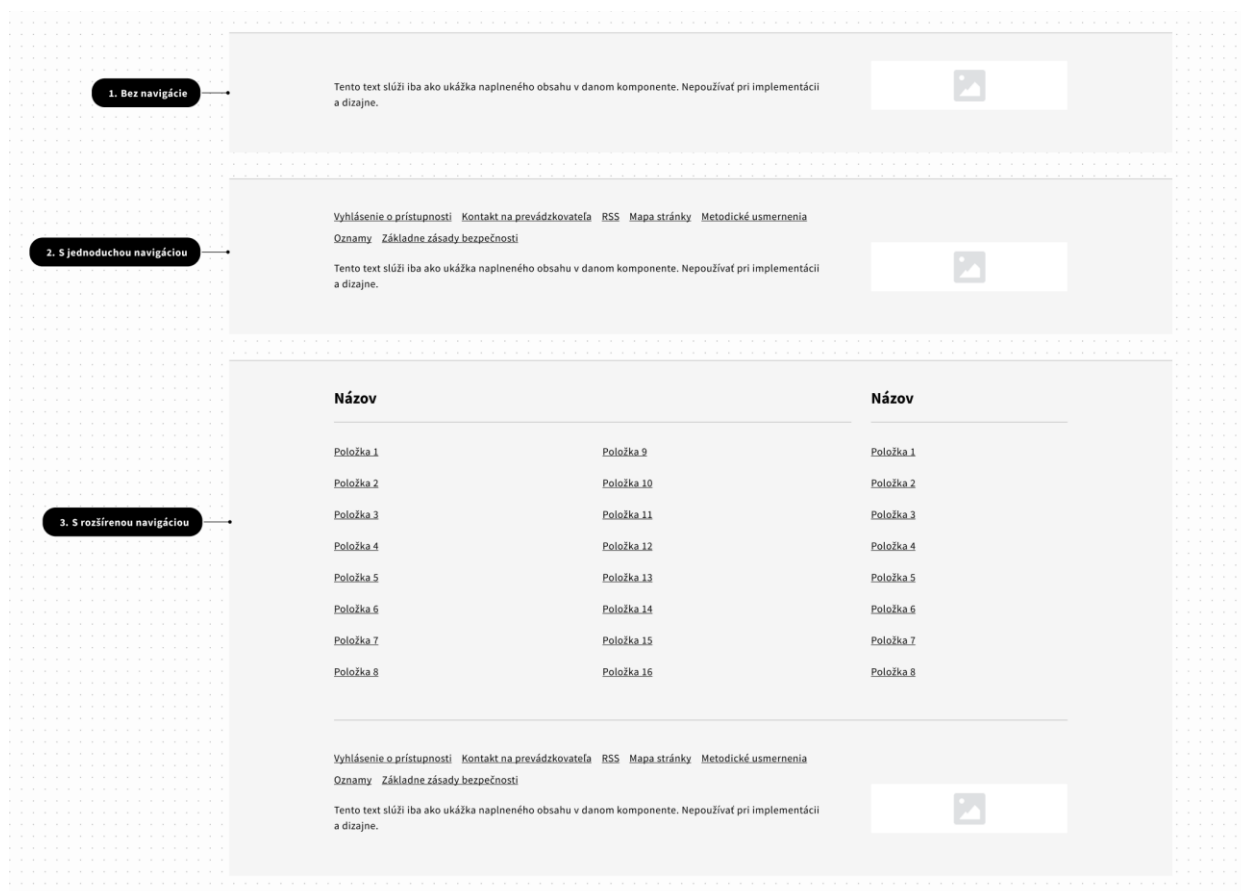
1. Bez navigácie

Tento text slúži iba ako ukážka naplneného obsahu v danom komponente. Nepoužívať pri implementácii a dizajne.

2. S jednoduchou navigáciou

Vyhlásenie o prístupnosti Kontakt na prevádzkovateľa RSS Mapa stránky Metodické usmernenia Oznamy Základne zásady bezpečnosti

Tento text slúži iba ako ukážka naplneného obsahu v danom komponente. Nepoužívať pri implementácii a dizajne.

3. S rozšírenou navigáciou

Názov

Položka 1
Položka 2
Položka 3
Položka 4
Položka 5
Položka 6
Položka 7
Položka 8

Položka 9
Položka 10
Položka 11
Položka 12
Položka 13
Položka 14
Položka 15
Položka 16

Názov

Položka 1
Položka 2
Položka 3
Položka 4
Položka 5
Položka 6
Položka 7
Položka 8

Vyhlásenie o prístupnosti Kontakt na prevádzkovateľa RSS Mapa stránky Metodické usmernenia Oznamy Základne zásady bezpečnosti

Tento text slúži iba ako ukážka naplneného obsahu v danom komponente. Nepoužívať pri implementácii a dizajne.